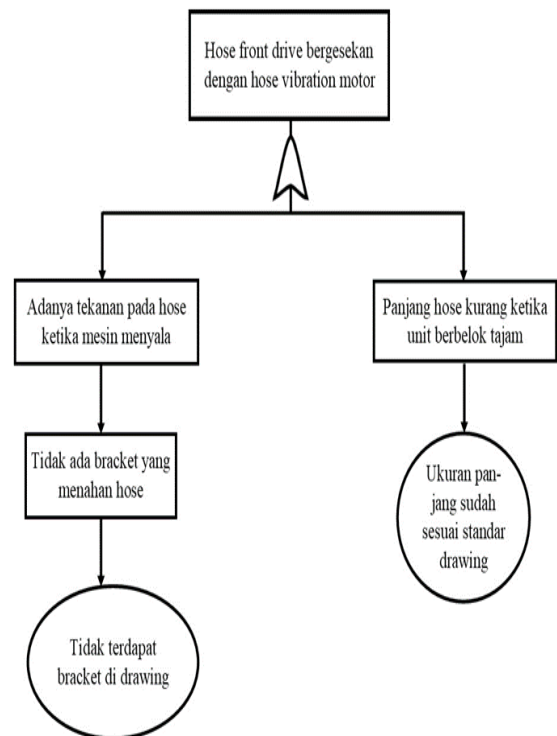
Hose front drive bergesekan dengan hose vibration motor

Adanya tekanan pada hose ketika mesin menyala

Panjang hose kurang ketika unit berbelok tajam

Tidak ada bracket yang menahan hose

Ukuran panjang sudah sesuai standar drawing

Tidak terdapat bracket di drawing